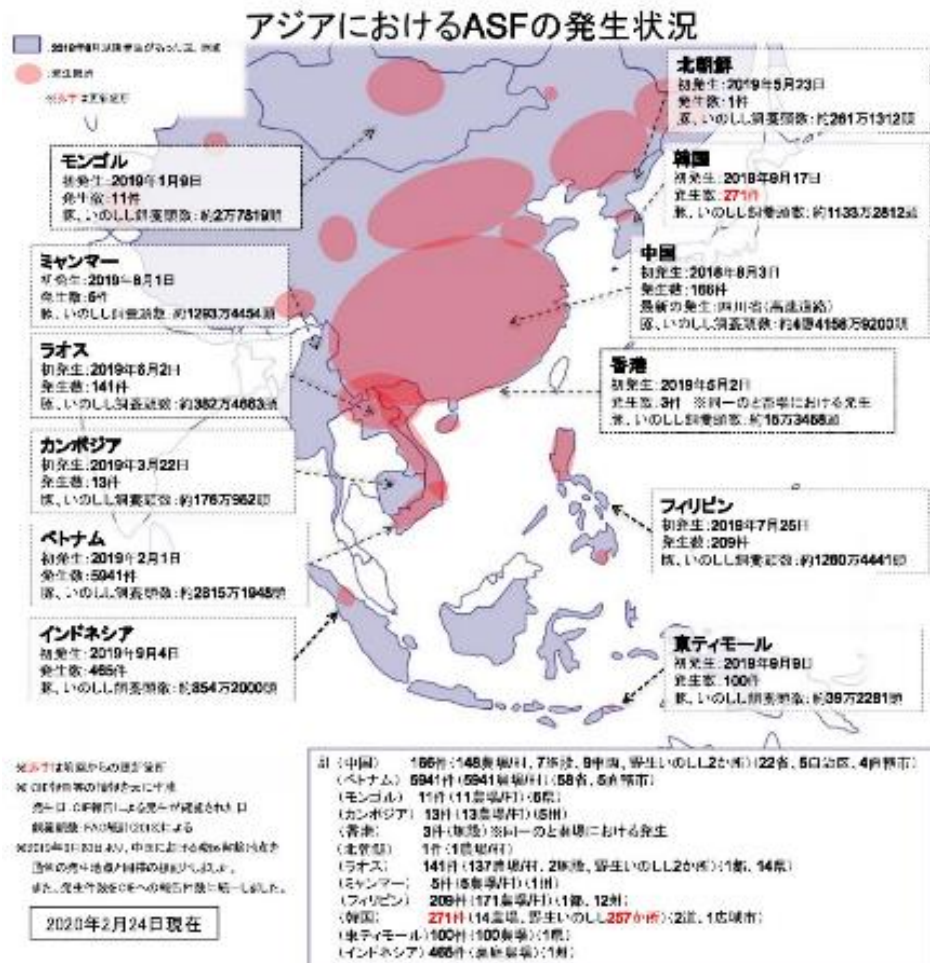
アジアにおけるASFの発生状況

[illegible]
発生国
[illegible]

北朝鮮
初発生：2019年5月23日
発生数：1件
豚、いのしし飼養頭数：約261万1312頭

韓国
初発生：2019年9月17日
発生数：271件
豚、いのしし飼養頭数：約1133万2812頭

モンゴル
初発生：2019年1月9日
発生数：11件
豚、いのしし飼養頭数：約2万7819頭

ミャンマー
初発生：2019年8月1日
発生数：5件
豚、いのしし飼養頭数：約1293万4454頭

中国
初発生：2018年8月3日
発生数：166件
最新の発生：四川省（高速道路）
豚、いのしし飼養頭数：約4億4158万9200頭

ラオス
初発生：2019年6月2日
発生数：141件
豚、いのしし飼養頭数：約382万4663頭

香港
初発生：2019年5月2日
発生数：3件 ※同一のと畜場における発生
豚、いのしし飼養頭数：約15万3468頭

カンボジア
初発生：2019年3月22日
発生数：13件
豚、いのしし飼養頭数：約176万952頭

フィリピン
初発生：2019年7月25日
発生数：209件
豚、いのしし飼養頭数：約1260万4441頭

ベトナム
初発生：2019年2月1日
発生数：5941件
豚、いのしし飼養頭数：約2815万1948頭

インドネシア
初発生：2019年9月4日
発生数：465件
豚、いのしし飼養頭数：約854万2000頭

東ティモール
初発生：2019年9月9日
発生数：100件
豚、いのしし飼養頭数：約39万2281頭

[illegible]
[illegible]
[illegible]
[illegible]
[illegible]
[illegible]
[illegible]

2020年2月24日現在

計（中国） 166件（148農場件、7の件、9件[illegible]、野生いのしし2か所）（22省、5自治区、4直轄市）
（ベトナム） 5941件（5941農場件）（58省、5直轄市）
（モンゴル） 11件（11農場件）（6県）
（カンボジア） 13件（13農場件）（5州）
（香港） 3件（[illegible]）※同一のと畜場における発生
（北朝鮮） 1件（1農場件）
（ラオス） 141件（137農場件、2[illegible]、野生いのしし2か所）（1都、14県）
（ミャンマー） 5件（5農場件）（1州）
（フィリピン） 209件（171農場件）（1都、12州）
（韓国） 271件（14農場、野生いのしし257か所）（2道、1広域市）
（東ティモール）100件（100農場）（1県）
（インドネシア）465件（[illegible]）（1州）